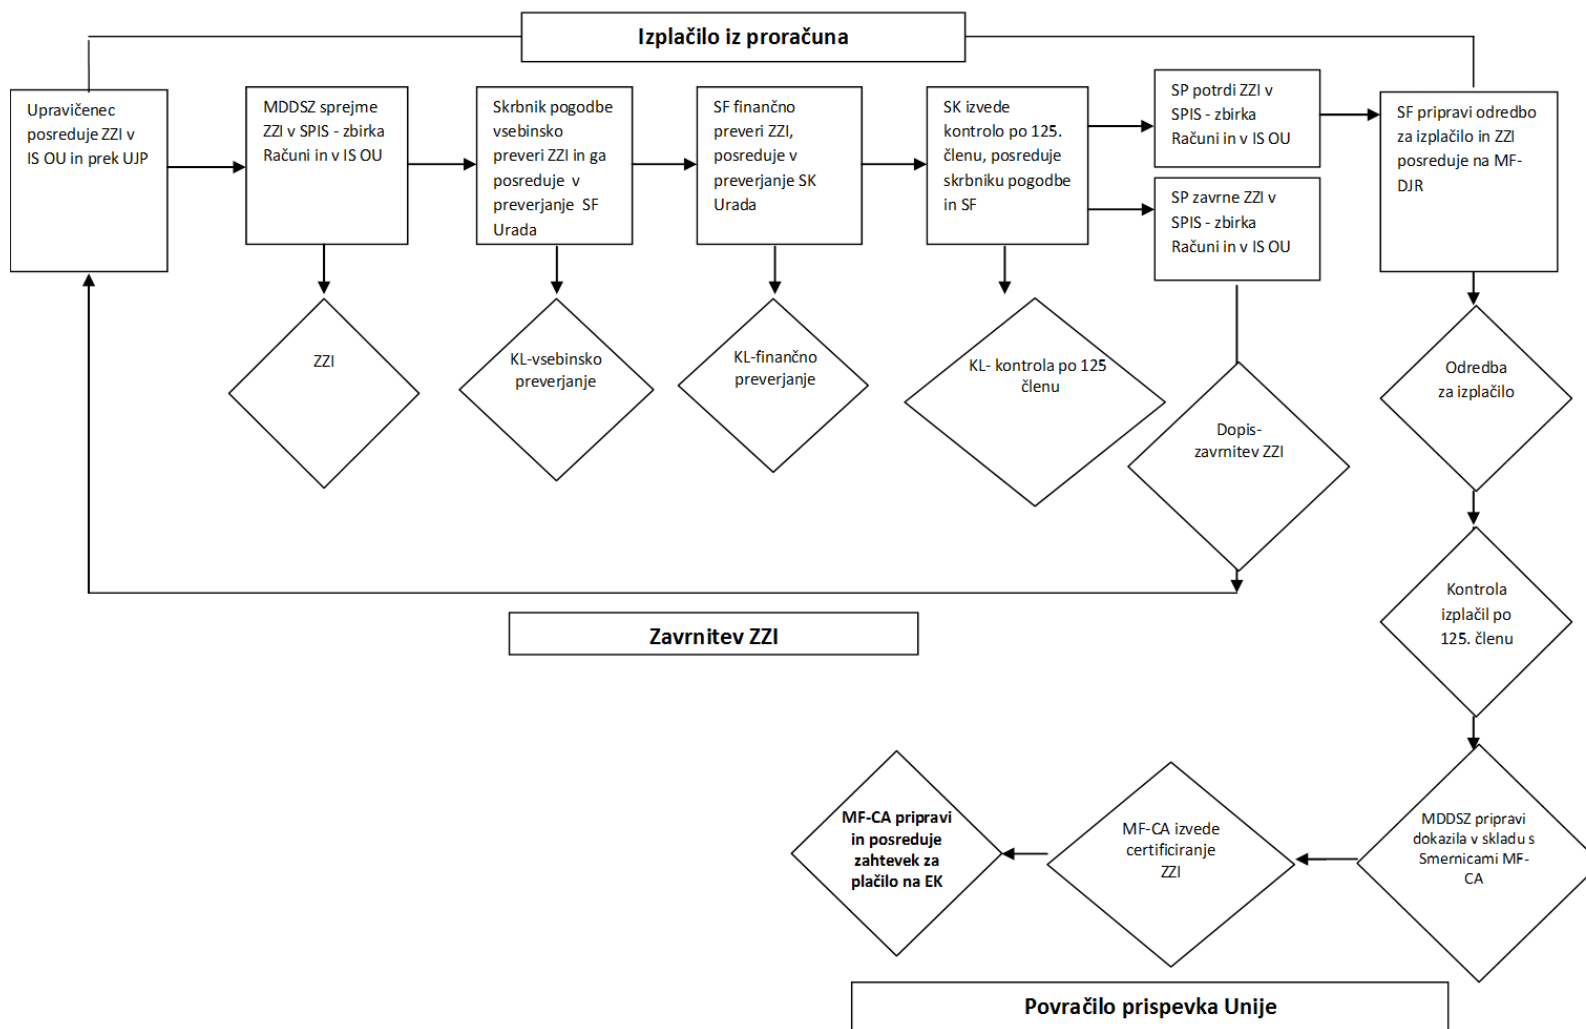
Izplačilo iz proračuna

Upravičenec posreduje ZZI v IS OU in prek UJP

MDDSZ sprejme ZZI v SPIS - zbirka Računi in v IS OU

Skrbnik pogodbe vsebinsko preveri ZZI in ga posreduje v preverjanje SF Urada

SF finančno preveri ZZI, posreduje v preverjanje SK Urada

SK izvede kontrolo po 125. členu, posreduje skrbniku pogodbe in SF

SP potrdi ZZI v SPIS - zbirka Računi in v IS OU

SP zavrne ZZI v SPIS - zbirka Računi in v IS OU

SF pripravi odredbo za izplačilo in ZZI posreduje na MF-DJR

ZZI

KL-vsebinsko preverjanje

KL-finančno preverjanje

KL- kontrola po 125 členu

Dopis- zavrnitev ZZI

Odredba za izplačilo

Kontrola izplačil po 125. členu

Zavrnitev ZZI

MF-CA pripravi in posreduje zahtevek za plačilo na EK

MF-CA izvede certificiranje ZZI

MDDSZ pripravi dokazila v skladu s Smernicami MF-CA

Povračilo prispevka Unije